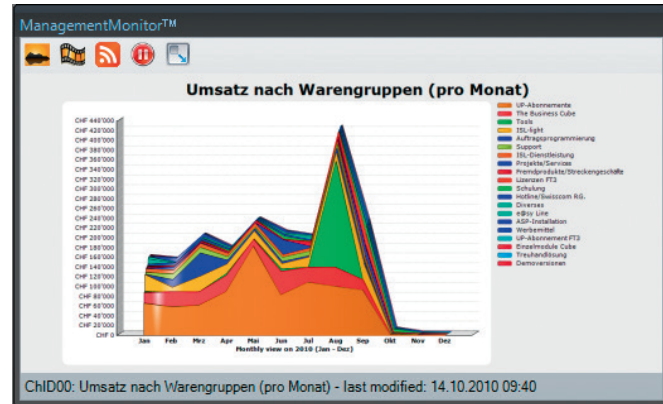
ManagementMonitor™

Umsatz nach Warengruppen (pro Monat)

CHF 440'000
CHF 420'000
CHF 400'000
CHF 380'000
CHF 360'000
CHF 340'000
CHF 320'000
CHF 300'000
CHF 280'000
CHF 260'000
CHF 240'000
CHF 220'000
CHF 200'000
CHF 180'000
CHF 160'000
CHF 140'000
CHF 120'000
CHF 100'000
CHF 80'000
CHF 60'000
CHF 40'000
CHF 20'000
CHF 0

Jan Feb Mrz Apr Mai Jun Jul Aug Sep Okt Nov Dez
Monthly view on 2010 (Jan - Dez)

UP-Abonnemente
The Business Cube
Tools
ISL-light
Auftragsprogrammierung
Support
ISL-Dienstleistung
Fremdprodukte/Streckengeschäfte
Lizenzen FT3
Schulung
Hotline/Swisscom RG.
Diverses
eBiz Line
ASP-Installation
Werbemittel
UP-Abonnement FT3
Einzelmodule Cube
Treuhandlösung
Demoversionen

ChID00: Umsatz nach Warengruppen (pro Monat) - last modified: 14.10.2010 09:40